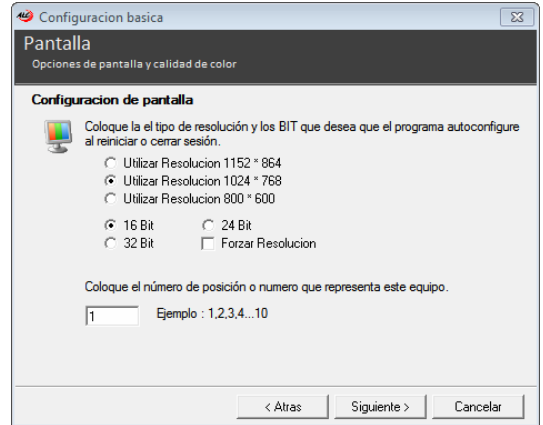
Configuracion basica

Pantalla
Opciones de pantalla y calidad de color

Configuracion de pantalla

Coloque la el tipo de resolución y los BIT que desea que el programa autoconfigure al reiniciar o cerrar sesión.

Utilizar Resolucion 1152 * 864
Utilizar Resolucion 1024 * 768
Utilizar Resolucion 800 * 600

16 Bit
24 Bit
32 Bit
Forzar Resolucion

Coloque el número de posición o numero que representa este equipo.

1
Ejemplo : 1,2,3,4...10

< Atras
Siguiente >
Cancelar